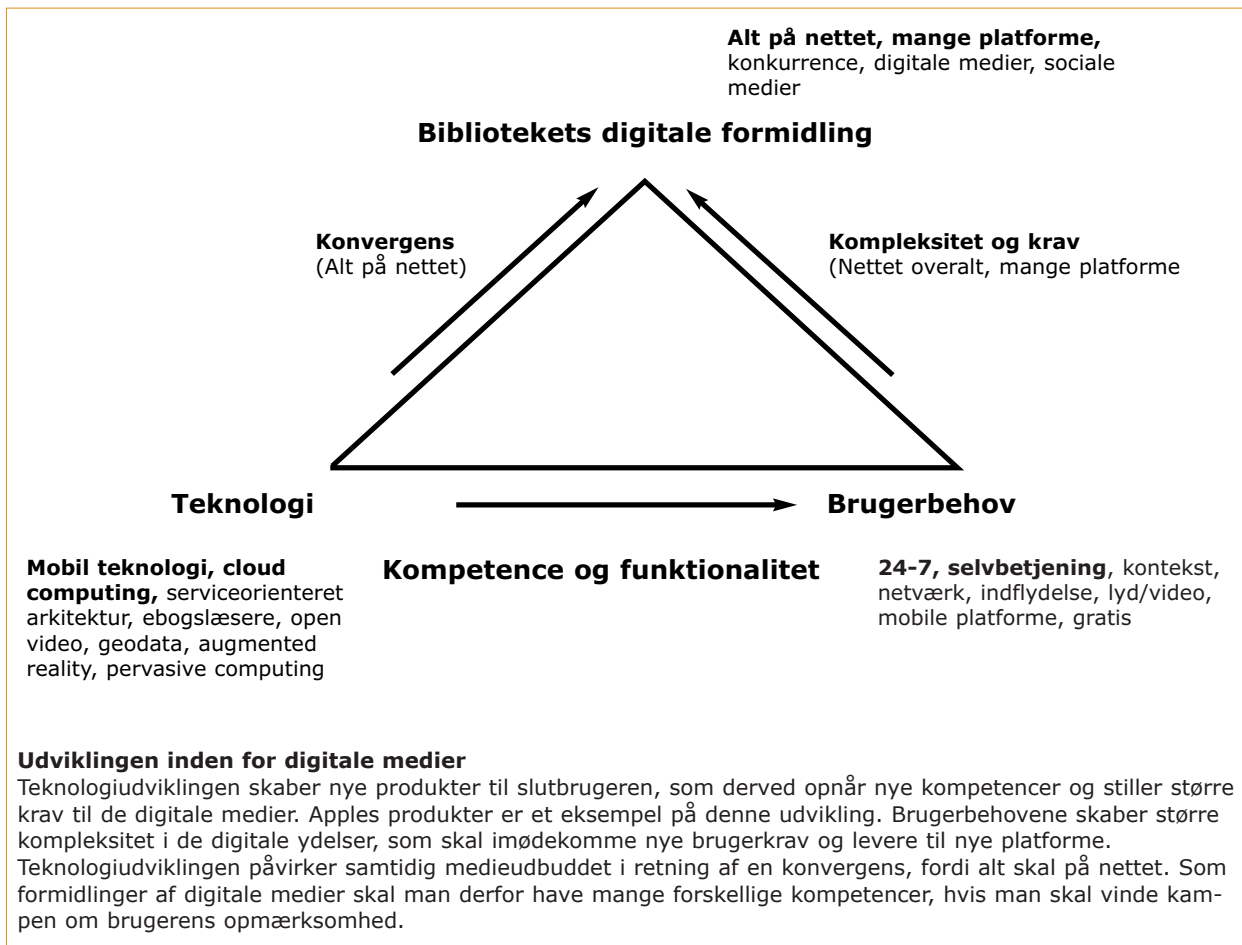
**Alt på nettet, mange platforme,** konkurrence, digitale medier, sociale medier

**Bibliotekets digitale formidling**

**Konvergens**
(Alt på nettet)

**Kompleksitet og krav**
(Nettet overalt, mange platforme

**Teknologi**

**Brugerbehov**

**Mobil teknologi, cloud computing,** serviceorienteret arkitektur, ebogslæsere, open video, geodata, augmented reality, pervasive computing

**Kompetence og funktionalitet**

**24-7, selvbetjening**, kontekst, netværk, indflydelse, lyd/video, mobile platforme, gratis

**Udviklingen inden for digitale medier**
Teknologiudviklingen skaber nye produkter til slutbrugeren, som derved opnår nye kompetencer og stiller større krav til de digitale medier. Apples produkter er et eksempel på denne udvikling. Brugerbehovene skaber større kompleksitet i de digitale ydelser, som skal imødekomme nye brugerkrav og levere til nye platforme. Teknologiudviklingen påvirker samtidig medieudbuddet i retning af en konvergens, fordi alt skal på nettet. Som formidlinger af digitale medier skal man derfor have mange forskellige kompetencer, hvis man skal vinde kampen om brugerens opmærksomhed.